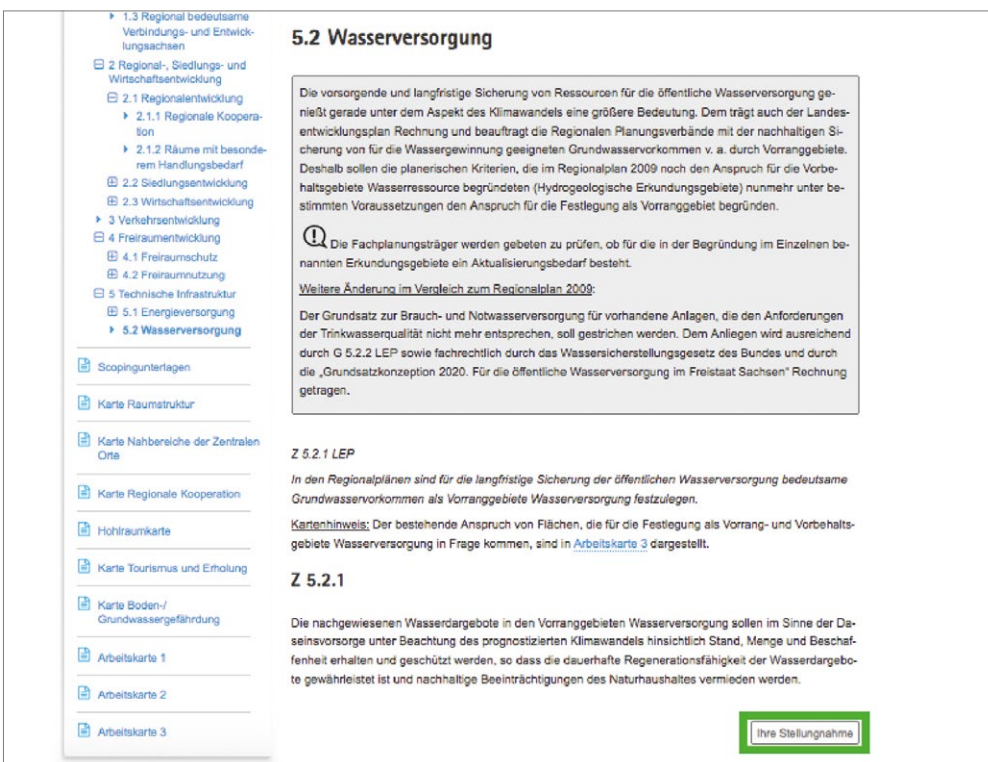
1.3 Regional bedeutsame Verbindungs- und Entwicklungsachsen
2 Regional-, Siedlungs- und Wirtschaftsentwicklung
2.1 Regionalentwicklung
2.1.1 Regionale Kooperation
2.1.2 Räume mit besonderem Handlungsbedarf
2.2 Siedlungsentwicklung
2.3 Wirtschaftsentwicklung
3 Verkehrsentwicklung
4 Freiraumentwicklung
4.1 Freiraumschutz
4.2 Freiraumnutzung
5 Technische Infrastruktur
5.1 Energieversorgung
5.2 Wasserversorgung
Scopingunterlagen
Karte Raumstruktur
Karte Nahbereiche der Zentralen Orte
Karte Regionale Kooperation
Hohlraumkarte
Karte Tourismus und Erholung
Karte Boden-/ Grundwassergefährdung
Arbeitskarte 1
Arbeitskarte 2
Arbeitskarte 3

5.2 Wasserversorgung

Die vorsorgende und langfristige Sicherung von Ressourcen für die öffentliche Wasserversorgung genießt gerade unter dem Aspekt des Klimawandels eine größere Bedeutung. Dem trägt auch der Landesentwicklungsplan Rechnung und beauftragt die Regionalen Planungsverbände mit der nachhaltigen Sicherung von für die Wassergewinnung geeigneten Grundwasservorkommen v. a. durch Vorranggebiete. Deshalb sollen die planerischen Kriterien, die im Regionalplan 2009 noch den Anspruch für die Vorbehaltsgebiete Wasserressource begründeten (Hydrogeologische Erkundungsgebiete) nunmehr unter bestimmten Voraussetzungen den Anspruch für die Festlegung als Vorranggebiet begründen.

Die Fachplanungsträger werden gebeten zu prüfen, ob für die in der Begründung im Einzelnen benannten Erkundungsgebiete ein Aktualisierungsbedarf besteht.

Weitere Änderung im Vergleich zum Regionalplan 2009:

Der Grundsatz zur Brauch- und Notwasserversorgung für vorhandene Anlagen, die den Anforderungen der Trinkwasserqualität nicht mehr entsprechen, soll gestrichen werden. Dem Anliegen wird ausreichend durch G 5.2.2 LEP sowie fachrechtlich durch das Wassersicherstellungsgesetz des Bundes und durch die „Grundsatzkonzeption 2020. Für die öffentliche Wasserversorgung im Freistaat Sachsen" Rechnung getragen.

Z 5.2.1 LEP

In den Regionalplänen sind für die langfristige Sicherung der öffentlichen Wasserversorgung bedeutsame Grundwasservorkommen als Vorranggebiete Wasserversorgung festzulegen.

Kartenhinweis: Der bestehende Anspruch von Flächen, die für die Festlegung als Vorrang- und Vorbehaltsgebiete Wasserversorgung in Frage kommen, sind in Arbeitskarte 3 dargestellt.

Z 5.2.1

Die nachgewiesenen Wasserdargebote in den Vorranggebieten Wasserversorgung sollen im Sinne der Daseinsvorsorge unter Beachtung des prognostizierten Klimawandels hinsichtlich Stand, Menge und Beschaffenheit erhalten und geschützt werden, so dass die dauerhafte Regenerationsfähigkeit der Wasserdargebote gewährleistet ist und nachhaltige Beeinträchtigungen des Naturhaushaltes vermieden werden.

Ihre Stellungnahme